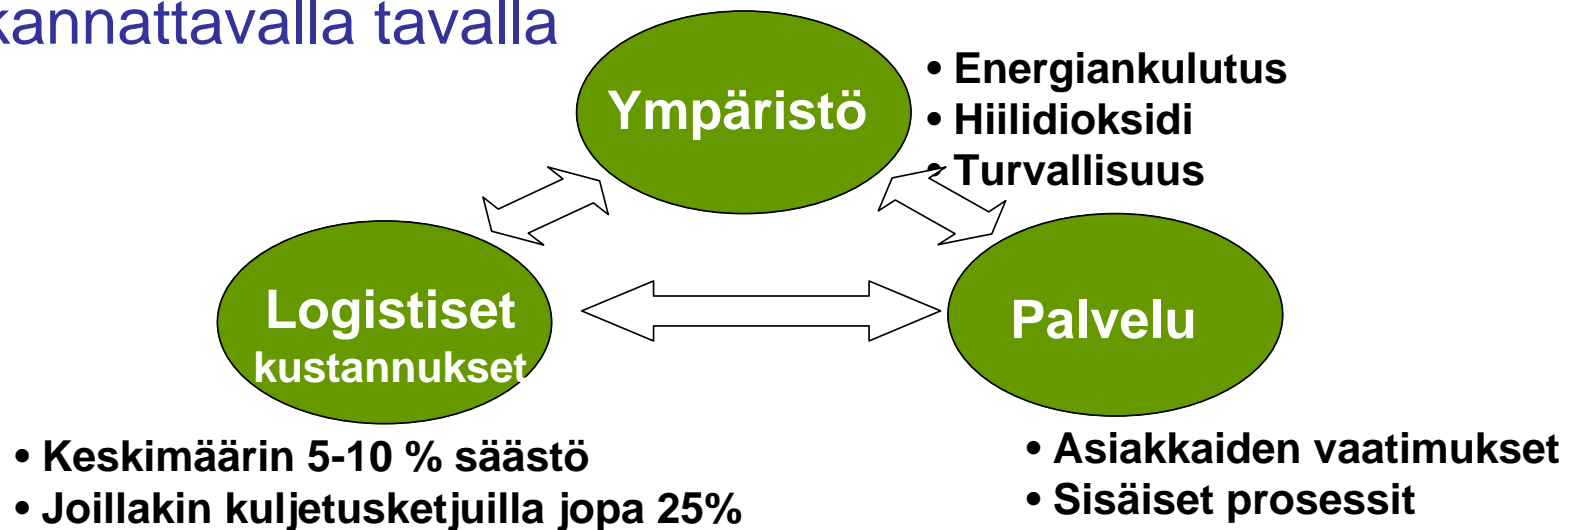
kannattavalla tavalla

Ympäristö

• Energiankulutus
• Hiilidioksidi
• Turvallisuus

Logistiset kustannukset

Palvelu

• Keskimäärin 5-10 % säästö
• Joillakin kuljetusketjuilla jopa 25%

• Asiakkaiden vaatimukset
• Sisäiset prosessit